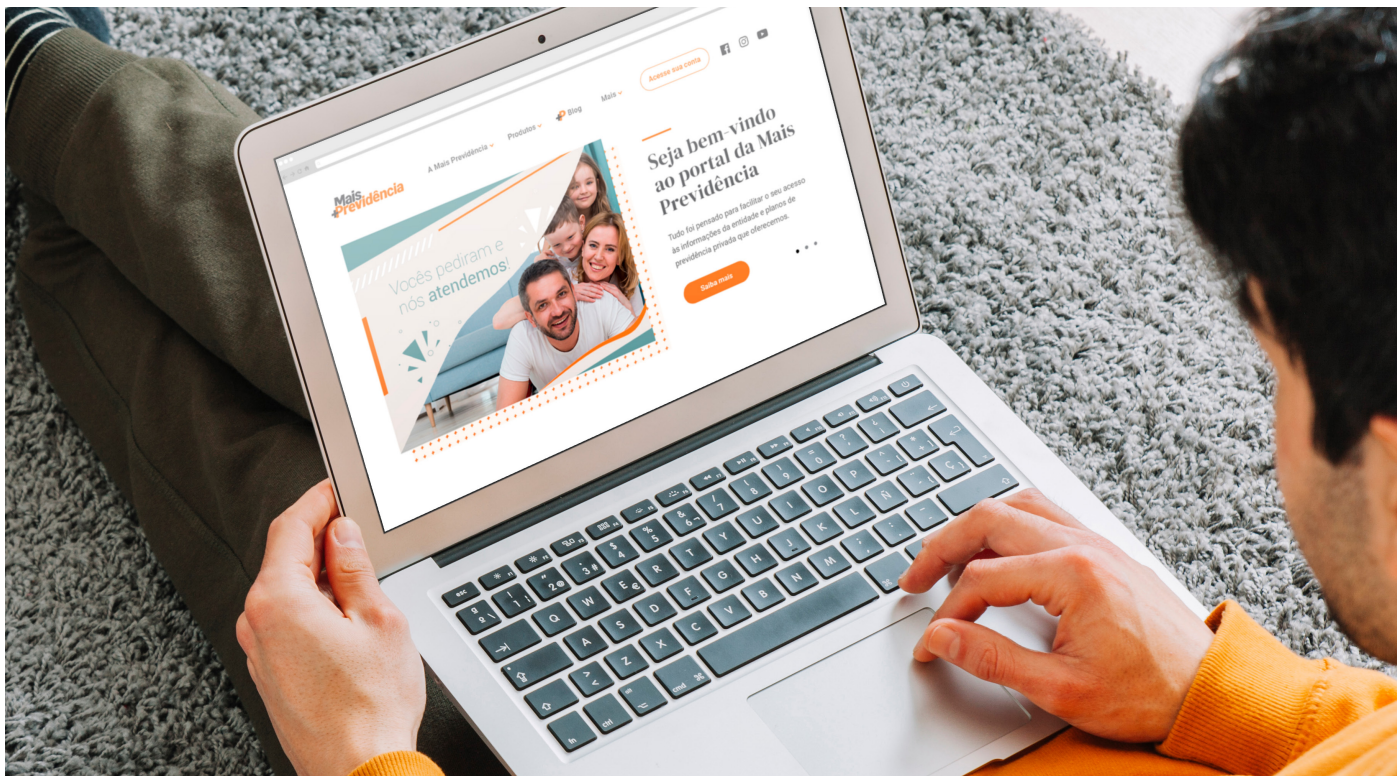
Mais Previdência

A Mais Previdência

Produtos

Blog

Mais

Acesse sua conta

Vocês pediram e nós atendemos!

Seja bem-vindo ao portal da Mais Previdência

Tudo foi pensado para facilitar o seu acesso às informações da entidade e planos de previdência privada que oferecemos.

Saiba mais